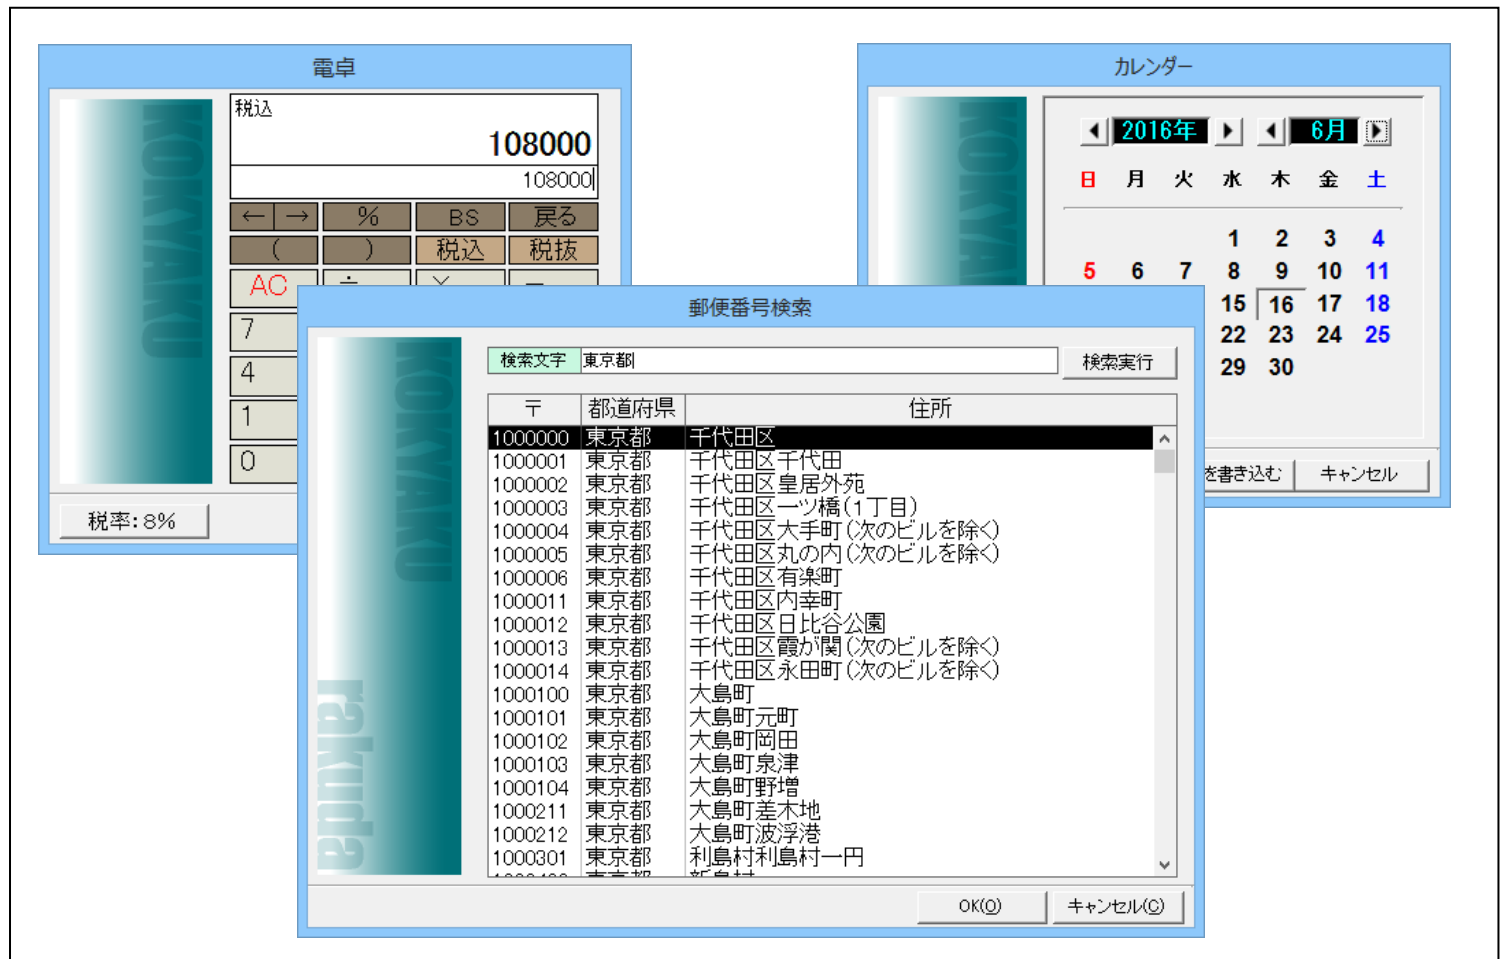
電卓

KOKYAKU

税込
108000
108000

← → | % | BS | 戻る
( | ) | 税込 | 税抜
AC

7
4
1
0

税率:8%

カレンダー

KOKYA

2016年 6月

| 日 | 月 | 火 | 水 | 木 | 金 | 土 |
|---|---|---|---|---|---|---|
| | | | 1 | 2 | 3 | 4 |
| 5 | 6 | 7 | 8 | 9 | 10 | 11 |
| | | | 15 | 16 | 17 | 18 |
| | | | 22 | 23 | 24 | 25 |
| | | | 29 | 30 | | |

を書き込む
キャンセル

郵便番号検索

KOKYAKU
rakuda

検索文字 東京都
検索実行

| 〒 | 都道府県 | 住所 |
|---|---|---|
| 1000000 | 東京都 | 千代田区 |
| 1000001 | 東京都 | 千代田区千代田 |
| 1000002 | 東京都 | 千代田区皇居外苑 |
| 1000003 | 東京都 | 千代田区一ツ橋(1丁目) |
| 1000004 | 東京都 | 千代田区大手町(次のビルを除く) |
| 1000005 | 東京都 | 千代田区丸の内(次のビルを除く) |
| 1000006 | 東京都 | 千代田区有楽町 |
| 1000011 | 東京都 | 千代田区内幸町 |
| 1000012 | 東京都 | 千代田区日比谷公園 |
| 1000013 | 東京都 | 千代田区霞が関(次のビルを除く) |
| 1000014 | 東京都 | 千代田区永田町(次のビルを除く) |
| 1000100 | 東京都 | 大島町 |
| 1000101 | 東京都 | 大島町元町 |
| 1000102 | 東京都 | 大島町岡田 |
| 1000103 | 東京都 | 大島町泉津 |
| 1000104 | 東京都 | 大島町野増 |
| 1000211 | 東京都 | 大島町差木地 |
| 1000212 | 東京都 | 大島町波浮港 |
| 1000301 | 東京都 | 利島村利島村一円 |
| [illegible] | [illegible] | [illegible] |

OK(O)
キャンセル(C)